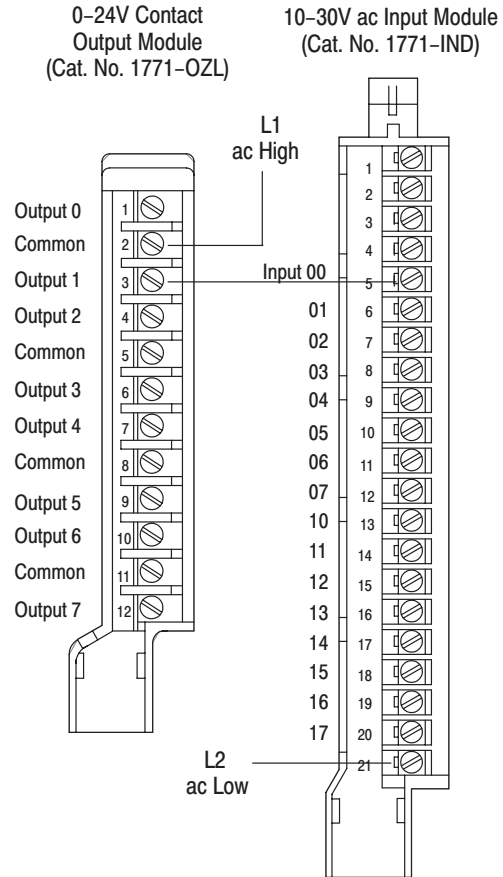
0–24V Contact Output Module (Cat. No. 1771–OZL)

10–30V ac Input Module (Cat. No. 1771–IND)

L1
ac High

Output 0
Common
Output 1
Output 2
Common
Output 3
Output 4
Common
Output 5
Output 6
Common
Output 7

1
2
3
4
5
6
7
8
9
10
11
12

Input 00
01
02
03
04
05
06
07
10
11
12
13
14
15
16
17

1
2
3
4
5
6
7
8
9
10
11
12
13
14
15
16
17
18
19
20
21

L2
ac Low